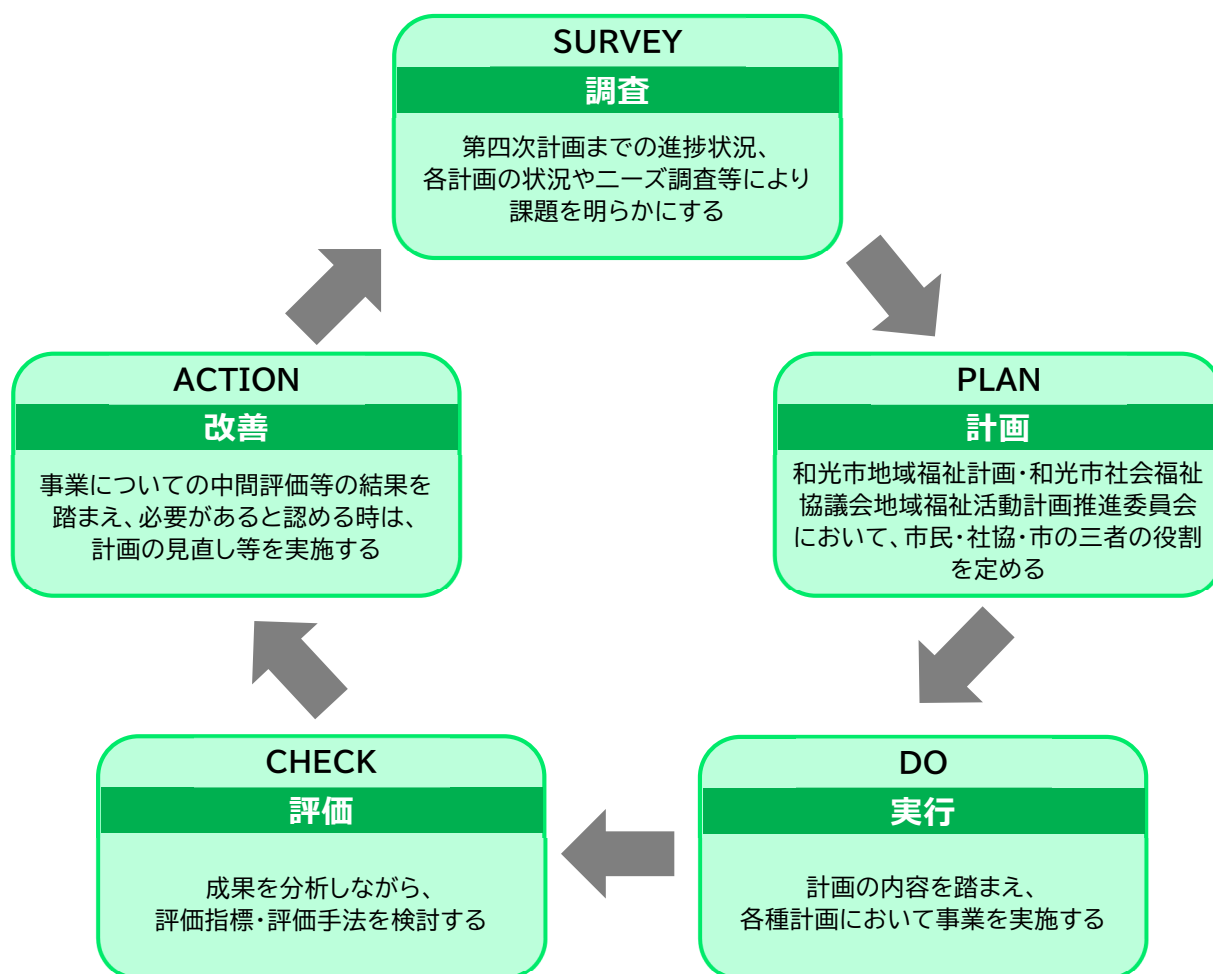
SURVEY
調査
第四次計画までの進捗状況、各計画の状況やニーズ調査等により課題を明らかにする

PLAN
計画
和光市地域福祉計画・和光市社会福祉協議会地域福祉活動計画推進委員会において、市民・社協・市の三者の役割を定める

DO
実行
計画の内容を踏まえ、各種計画において事業を実施する

CHECK
評価
成果を分析しながら、評価指標・評価手法を検討する

ACTION
改善
事業についての中間評価等の結果を踏まえ、必要があると認める時は、計画の見直し等を実施する